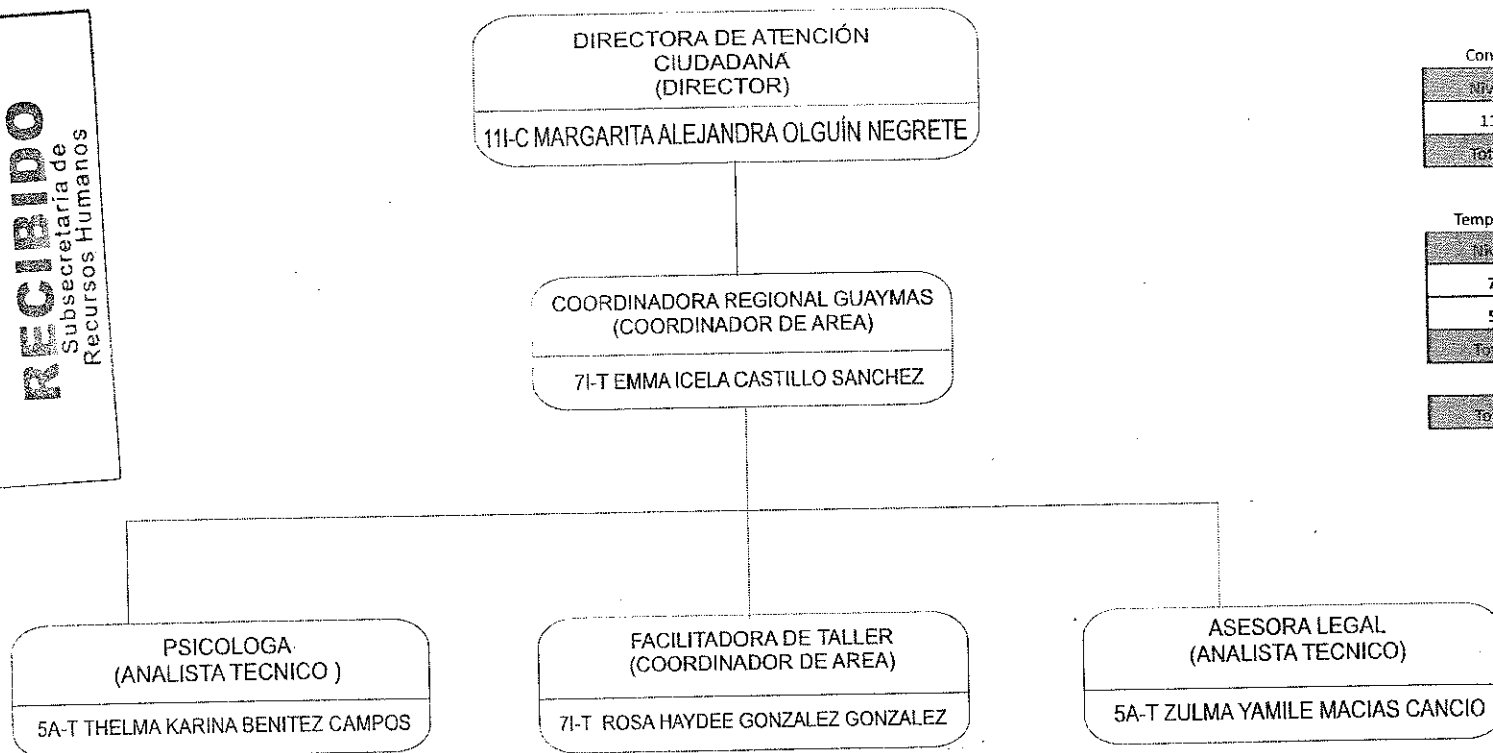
RECIBIDO
Subsecretaría de Recursos Humanos

DIRECTORA DE ATENCIÓN CIUDADANA
(DIRECTOR)
11I-C MARGARITA ALEJANDRA OLGUÍN NEGRETE

COORDINADORA REGIONAL GUAYMAS
(COORDINADOR DE AREA)
7I-T EMMA ICELA CASTILLO SANCHEZ

PSICOLOGA
(ANALISTA TECNICO )
5A-T THELMA KARINA BENITEZ CAMPOS

FACILITADORA DE TALLER
(COORDINADOR DE AREA)
7I-T ROSA HAYDEE GONZALEZ GONZALEZ

ASESORA LEGAL
(ANALISTA TECNICO)
5A-T ZULMA YAMILE MACIAS CANCIO

Con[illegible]
| Niv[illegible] |
|---|
| 11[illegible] |
| Tot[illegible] |

Temp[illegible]
| Niv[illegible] |
|---|
| 7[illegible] |
| 5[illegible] |
| Tot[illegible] |

| Tot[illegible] |
|---|